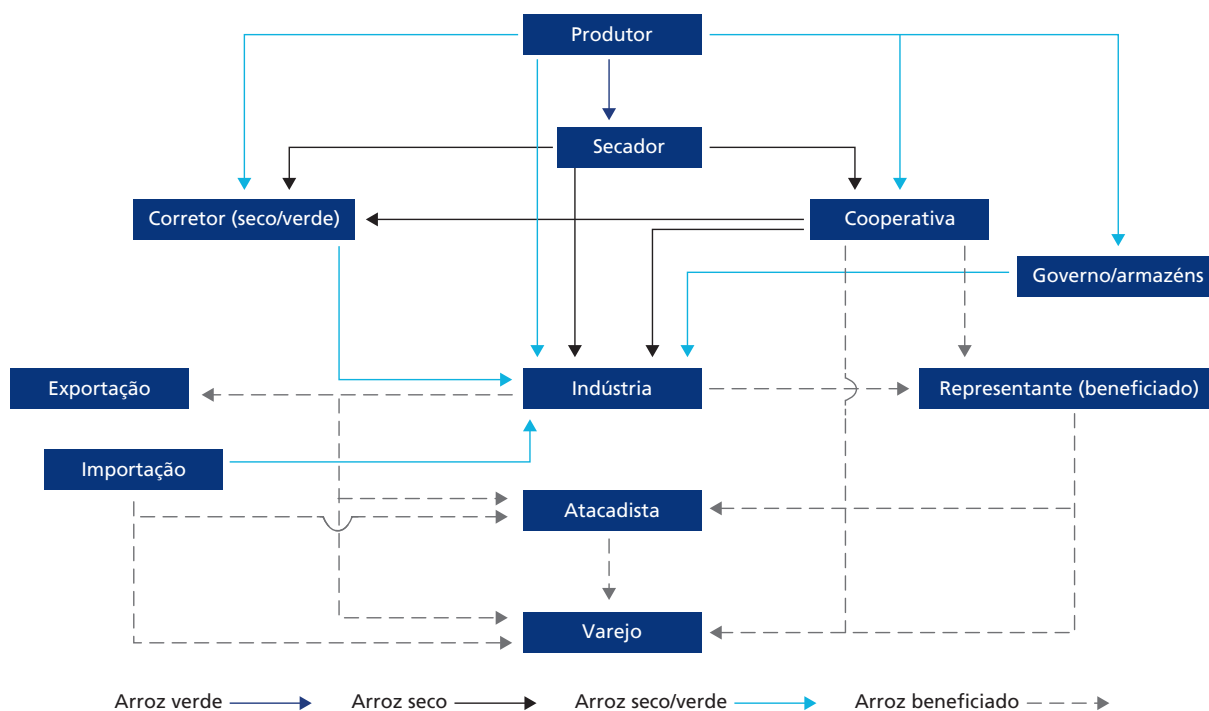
Produtor

Secador

Corretor (seco/verde)

Cooperativa

Governo/armazéns

Exportação

Indústria

Representante (beneficiado)

Importação

Atacadista

Varejo

Arroz verde

Arroz seco

Arroz seco/verde

Arroz beneficiado